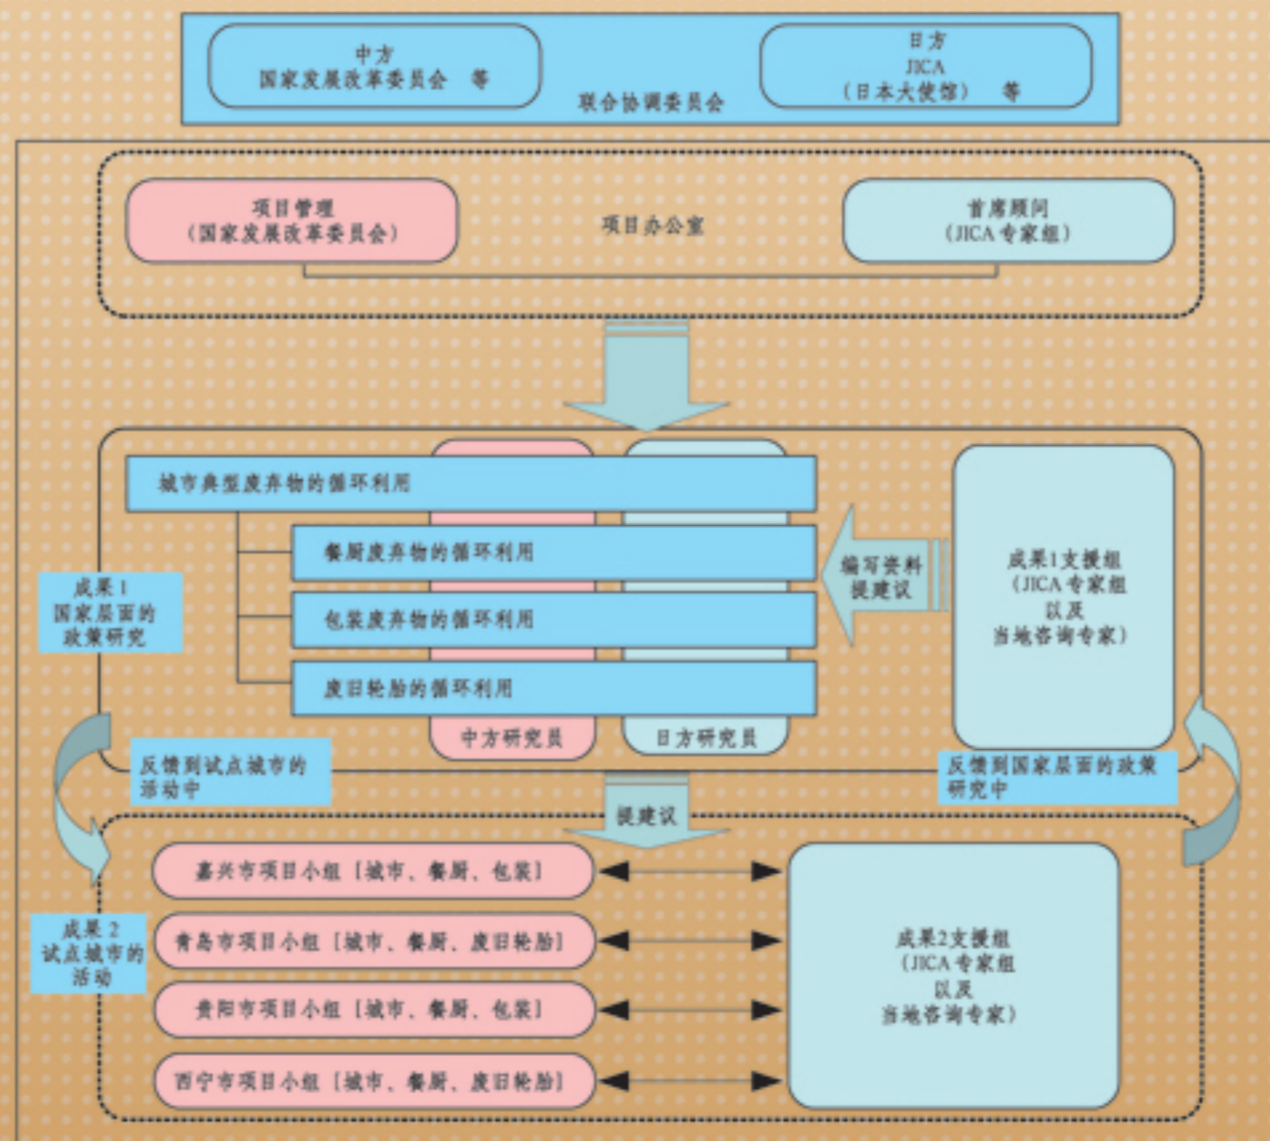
中方
国家发展改革委员会　等

联合协调委员会

日方
JICA
（日本大使馆）　等

项目管理
（国家发展改革委员会）

项目办公室

首席顾问
（JICA专家组）

城市典型废弃物的循环利用

餐厨废弃物的循环利用

包装废弃物的循环利用

废旧轮胎的循环利用

中方研究员

日方研究员

编写资料
提建议

成果1支援组
（JICA专家组
以及
当地咨询专家）

成果1
国家层面的
政策研究

反馈到试点城市的
活动中

反馈到国家层面的政策
研究中

提建议

嘉兴市项目小组［城市、餐厨、包装］

青岛市项目小组［城市、餐厨、废旧轮胎］

贵阳市项目小组［城市、餐厨、包装］

西宁市项目小组［城市、餐厨、废旧轮胎］

成果2
试点城市的
活动

成果2支援组
（JICA专家组
以及
当地咨询专家）